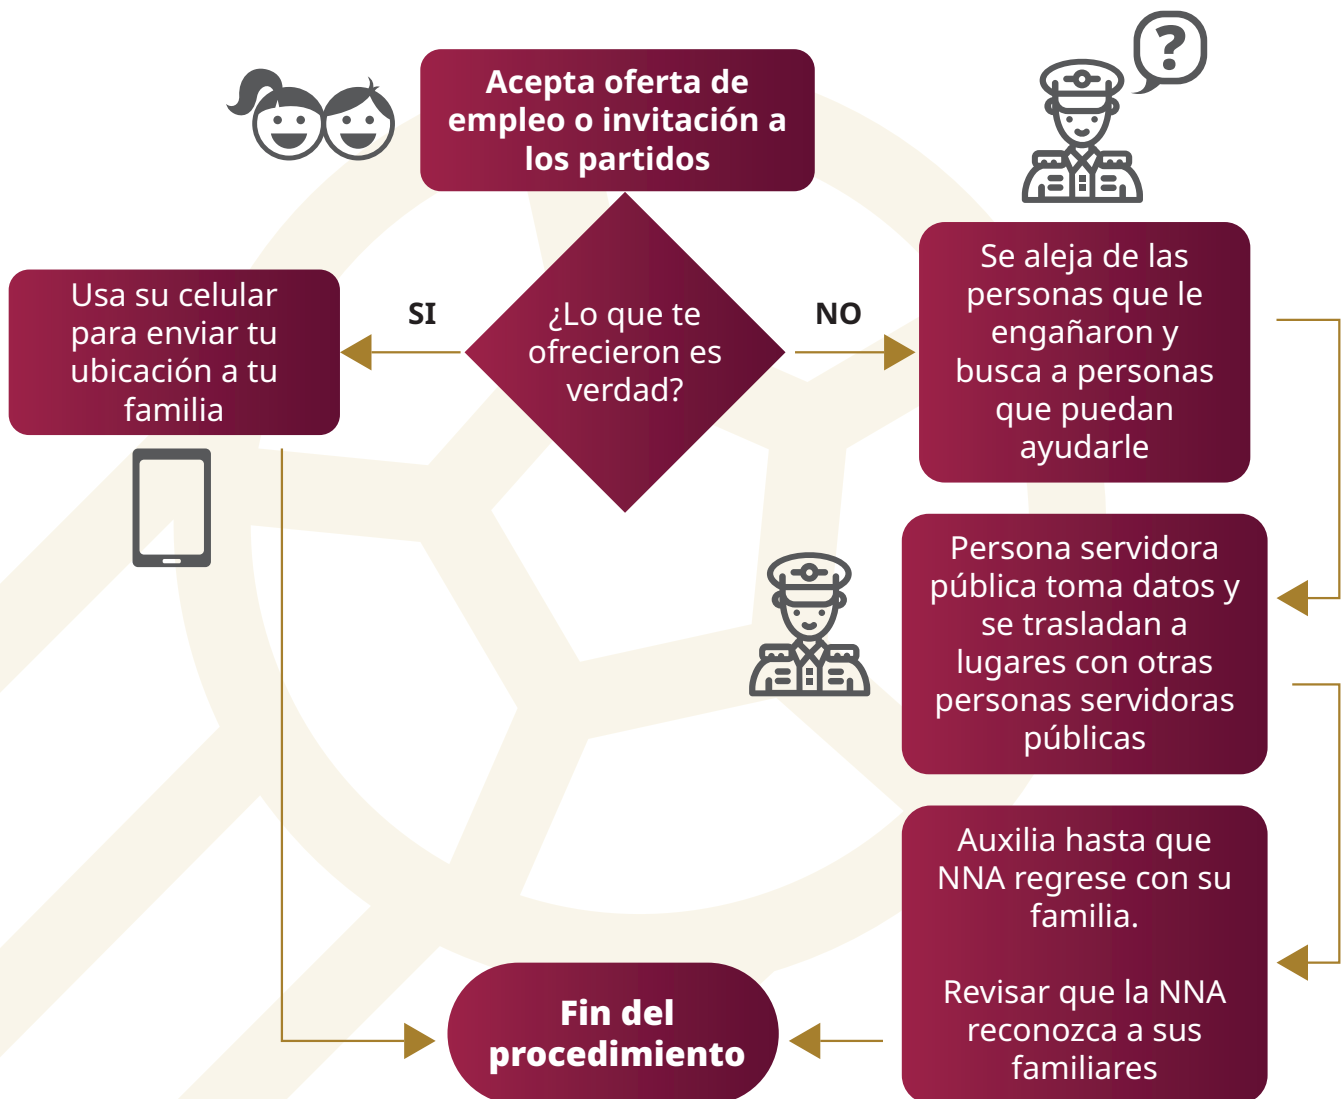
Acepta oferta de empleo o invitación a los partidos

¿Lo que te ofrecieron es verdad?

SI

NO

Usa su celular para enviar tu ubicación a tu familia

Se aleja de las personas que le engañaron y busca a personas que puedan ayudarle

Persona servidora pública toma datos y se trasladan a lugares con otras personas servidoras públicas

Auxilia hasta que NNA regrese con su familia.

Revisar que la NNA reconozca a sus familiares

Fin del procedimiento